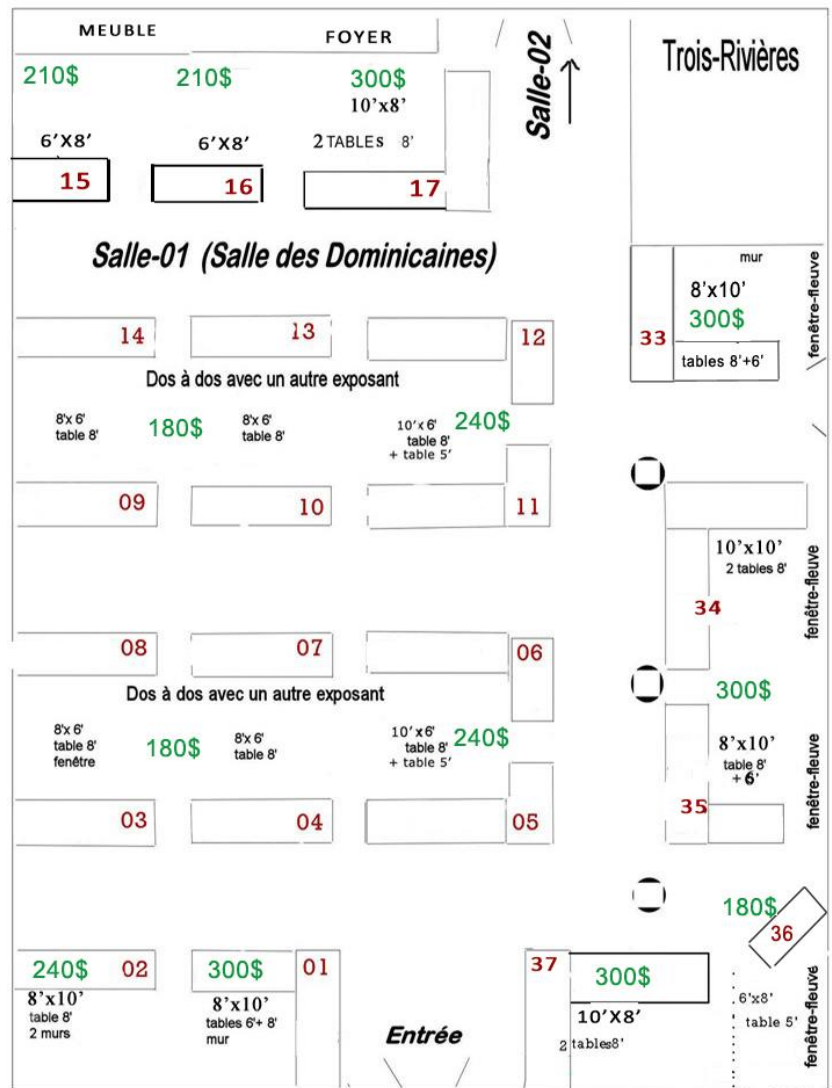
MEUBLE

FOYER

Salle-02

Trois-Rivières

210$

210$

300$
10'x8'

6'X8'

6'X8'

2 TABLES 8'

15

16

17

Salle-01 (Salle des Dominicaines)

mur
8'x10'
300$

33

tables 8'+6'

fenêtre-fleuve

14

13

12

Dos à dos avec un autre exposant

8'x 6'
table 8'

180$

8'x 6'
table 8'

10'x 6'
table 8'
+ table 5'

240$

09

10

11

10'x10'
2 tables 8'

34

fenêtre-fleuve

08

07

06

Dos à dos avec un autre exposant

300$

8'x 6'
table 8'
fenêtre

180$

8'x 6'
table 8'

10'x 6'
table 8'
+ table 5'

240$

8'x10'
table 8'
+ 6'

35

fenêtre-fleuve

03

04

05

180$

36

240$

02

8'x10'
table 8'
2 murs

300$

8'x10'
tables 6'+ 8'
mur

01

Entrée

37

300$

10'X8'
2 tables 8'

6'x8'
table 5'

fenêtre-fleuve